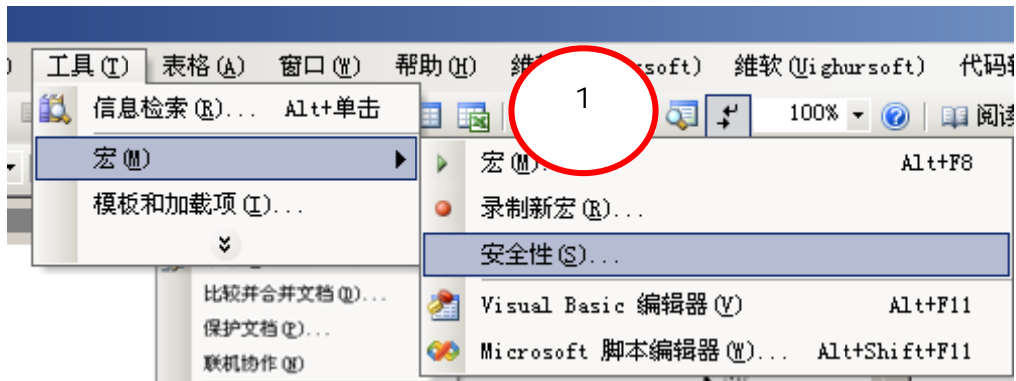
) 工具(T) 表格(A) 窗口(W) 帮助(H) 维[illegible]soft) 维软(Uighursoft) 代码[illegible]

1

信息检索(R)... Alt+单击

100% 阅读

宏(M)

模板和加载项(I)...

宏(M)... Alt+F8

录制新宏(R)...

安全性(S)...

比较并合并文档(D)...

保护文档(P)...

联机协作(N)

Visual Basic 编辑器(V) Alt+F11

Microsoft 脚本编辑器(W)... Alt+Shift+F11